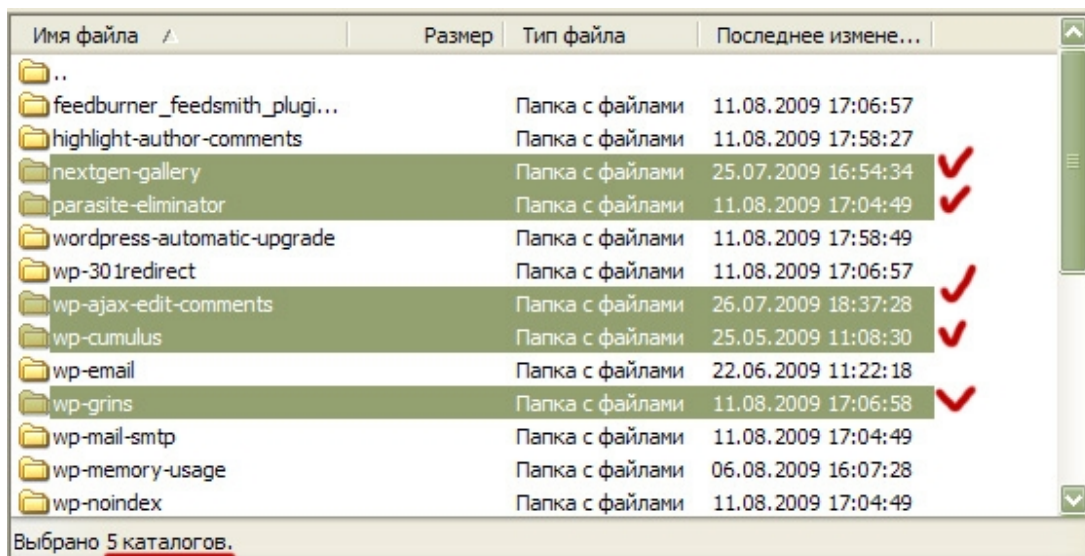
| Имя файла | Размер | Тип файла | Последнее измене... |
|---|---|---|---|
| .. | | | |
| feedburner_feedsmith_plugi... | | Папка с файлами | 11.08.2009 17:06:57 |
| highlight-author-comments | | Папка с файлами | 11.08.2009 17:58:27 |
| nextgen-gallery | | Папка с файлами | 25.07.2009 16:54:34 |
| parasite-eliminator | | Папка с файлами | 11.08.2009 17:04:49 |
| wordpress-automatic-upgrade | | Папка с файлами | 11.08.2009 17:58:49 |
| wp-301redirect | | Папка с файлами | 11.08.2009 17:06:57 |
| wp-ajax-edit-comments | | Папка с файлами | 26.07.2009 18:37:28 |
| wp-cumulus | | Папка с файлами | 25.05.2009 11:08:30 |
| wp-email | | Папка с файлами | 22.06.2009 11:22:18 |
| wp-grins | | Папка с файлами | 11.08.2009 17:06:58 |
| wp-mail-smtp | | Папка с файлами | 11.08.2009 17:04:49 |
| wp-memory-usage | | Папка с файлами | 06.08.2009 16:07:28 |
| wp-noindex | | Папка с файлами | 11.08.2009 17:04:49 |

Выбрано 5 каталогов.